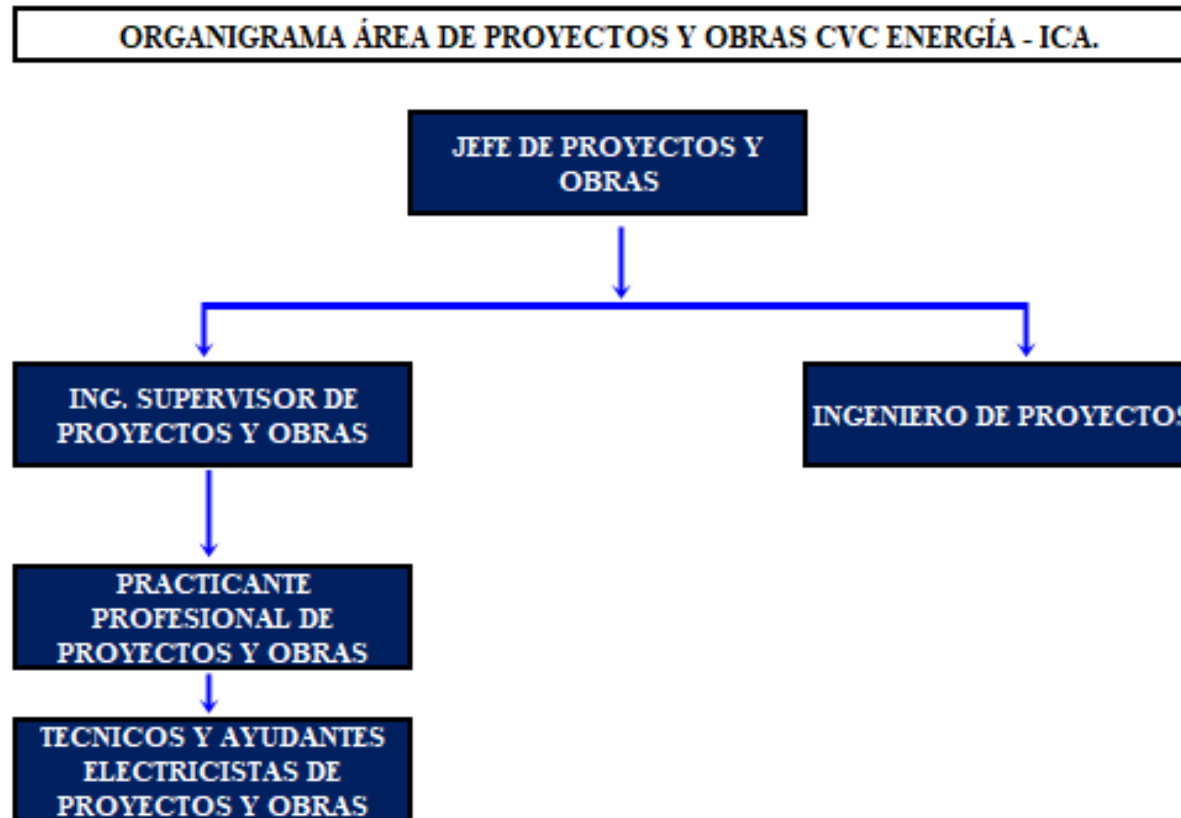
ORGANIGRAMA ÁREA DE PROYECTOS Y OBRAS CVC ENERGÍA - ICA.

JEFE DE PROYECTOS Y OBRAS

ING. SUPERVISOR DE PROYECTOS Y OBRAS

INGENIERO DE PROYECTOS

PRACTICANTE PROFESIONAL DE PROYECTOS Y OBRAS

TECNICOS Y AYUDANTES ELECTRICISTAS DE PROYECTOS Y OBRAS